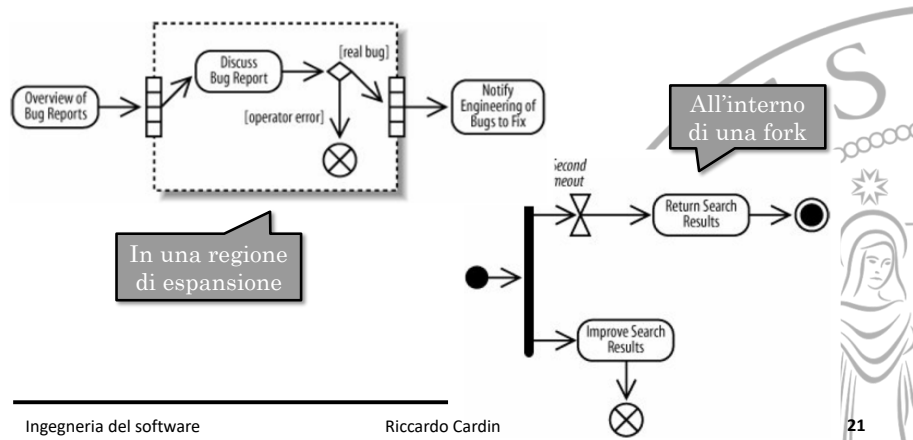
Overview of Bug Reports

Discuss Bug Report

[real bug]

[operator error]

Notify Engineering of Bugs to Fix

In una regione di espansione

All'interno di una fork

Second
neout

Return Search Results

Improve Search Results

Ingegneria del software

Riccardo Cardin

21